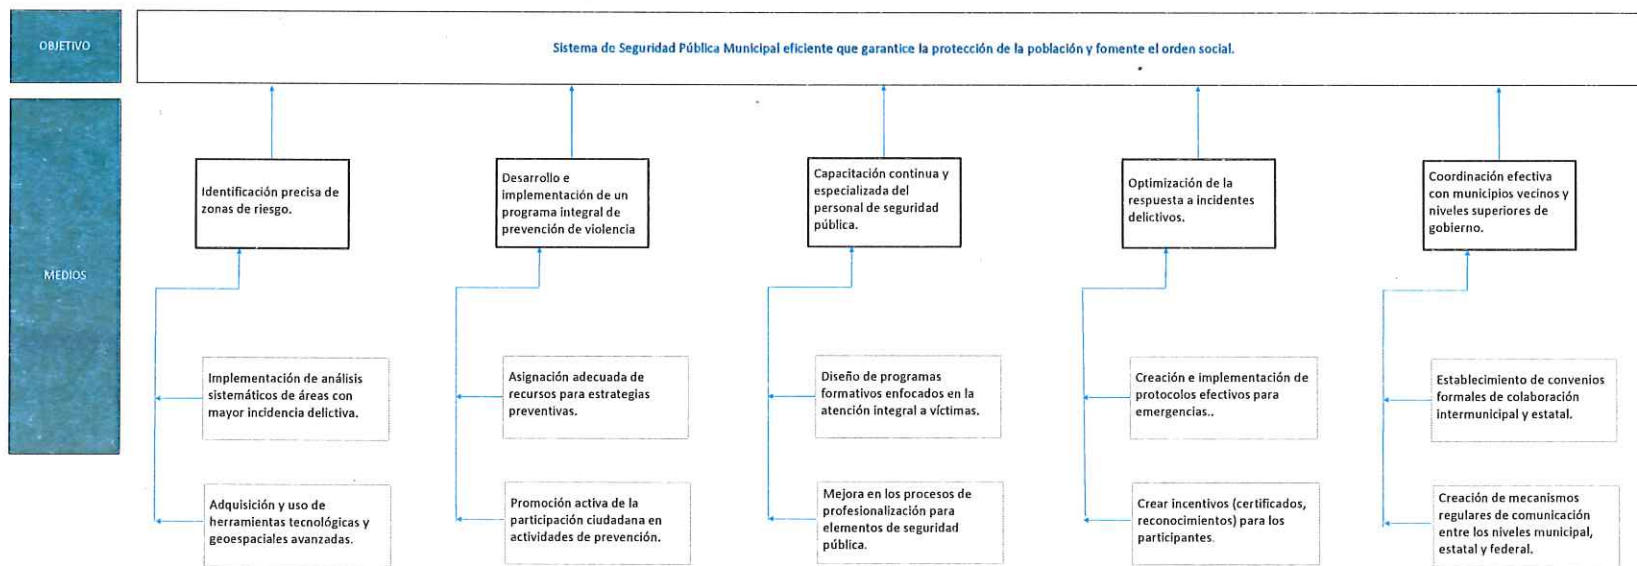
OBJETIVO

Sistema de Seguridad Pública Municipal eficiente que garantice la protección de la población y fomente el orden social.

MEDIOS

Identificación precisa de zonas de riesgo.

Desarrollo e implementación de un programa integral de prevención de violencia

Capacitación continua y especializada del personal de seguridad pública.

Optimización de la respuesta a incidentes delictivos.

Coordinación efectiva con municipios vecinos y niveles superiores de gobierno.

Implementación de análisis sistemáticos de áreas con mayor incidencia delictiva.

Asignación adecuada de recursos para estrategias preventivas.

Diseño de programas formativos enfocados en la atención integral a víctimas.

Creación e implementación de protocolos efectivos para emergencias..

Establecimiento de convenios formales de colaboración intermunicipal y estatal.

Adquisición y uso de herramientas tecnológicas y geoespaciales avanzadas.

Promoción activa de la participación ciudadana en actividades de prevención.

Mejora en los procesos de profesionalización para elementos de seguridad pública.

Crear incentivos (certificados, reconocimientos) para los participantes.

Creación de mecanismos regulares de comunicación entre los niveles municipal, estatal y federal.